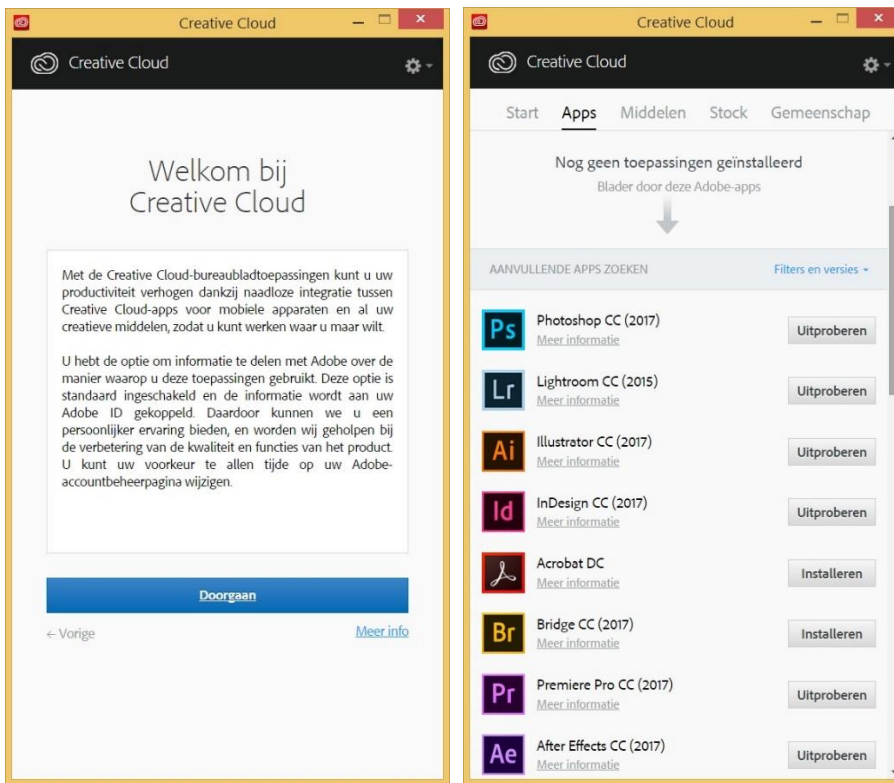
Creative Cloud

Creative Cloud

Welkom bij
Creative Cloud

Met de Creative Cloud-bureaubladtoepassingen kunt u uw productiviteit verhogen dankzij naadloze integratie tussen Creative Cloud-apps voor mobiele apparaten en al uw creatieve middelen, zodat u kunt werken waar u maar wilt.

U hebt de optie om informatie te delen met Adobe over de manier waarop u deze toepassingen gebruikt. Deze optie is standaard ingeschakeld en de informatie wordt aan uw Adobe ID gekoppeld. Daardoor kunnen we u een persoonlijker ervaring bieden, en worden wij geholpen bij de verbetering van de kwaliteit en functies van het product. U kunt uw voorkeur te allen tijde op uw Adobe-accountbeheerpagina wijzigen.

Doorgaan

← Vorige

Meer info

Creative Cloud

Creative Cloud

Start Apps Middelen Stock Gemeenschap

Nog geen toepassingen geïnstalleerd

Blader door deze Adobe-apps

AANVULLENDE APPS ZOEKEN

Filters en versies

Ps Photoshop CC (2017)
Meer informatie
Uitproberen

Lr Lightroom CC (2015)
Meer informatie
Uitproberen

Ai Illustrator CC (2017)
Meer informatie
Uitproberen

Id InDesign CC (2017)
Meer informatie
Uitproberen

Acrobat DC
Meer informatie
Installeren

Br Bridge CC (2017)
Meer informatie
Installeren

Pr Premiere Pro CC (2017)
Meer informatie
Uitproberen

Ae After Effects CC (2017)
Meer informatie
Uitproberen